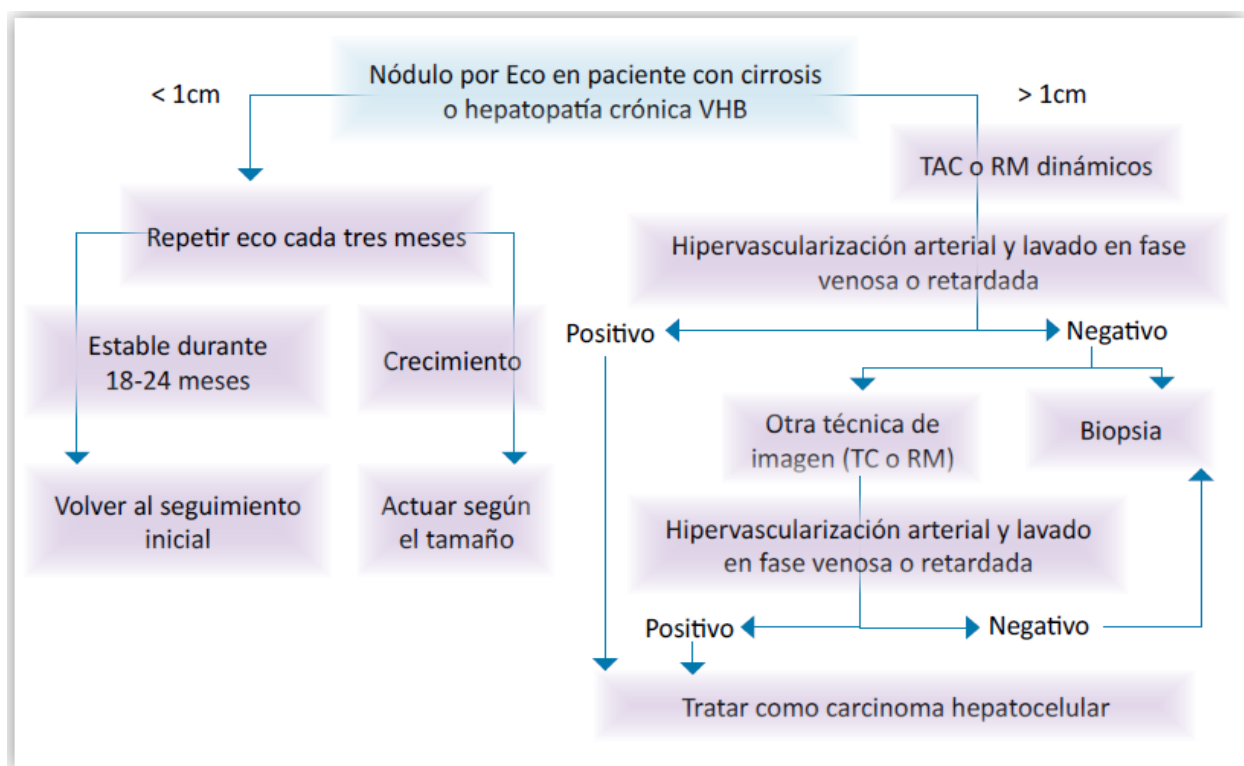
Nódulo por Eco en paciente con cirrosis o hepatopatía crónica VHB

< 1cm

> 1cm

Repetir eco cada tres meses

Estable durante 18-24 meses

Crecimiento

Volver al seguimiento inicial

Actuar según el tamaño

TAC o RM dinámicos

Hipervascularización arterial y lavado en fase venosa o retardada

Positivo

Negativo

Otra técnica de imagen (TC o RM)

Biopsia

Hipervascularización arterial y lavado en fase venosa o retardada

Positivo

Negativo

Tratar como carcinoma hepatocelular